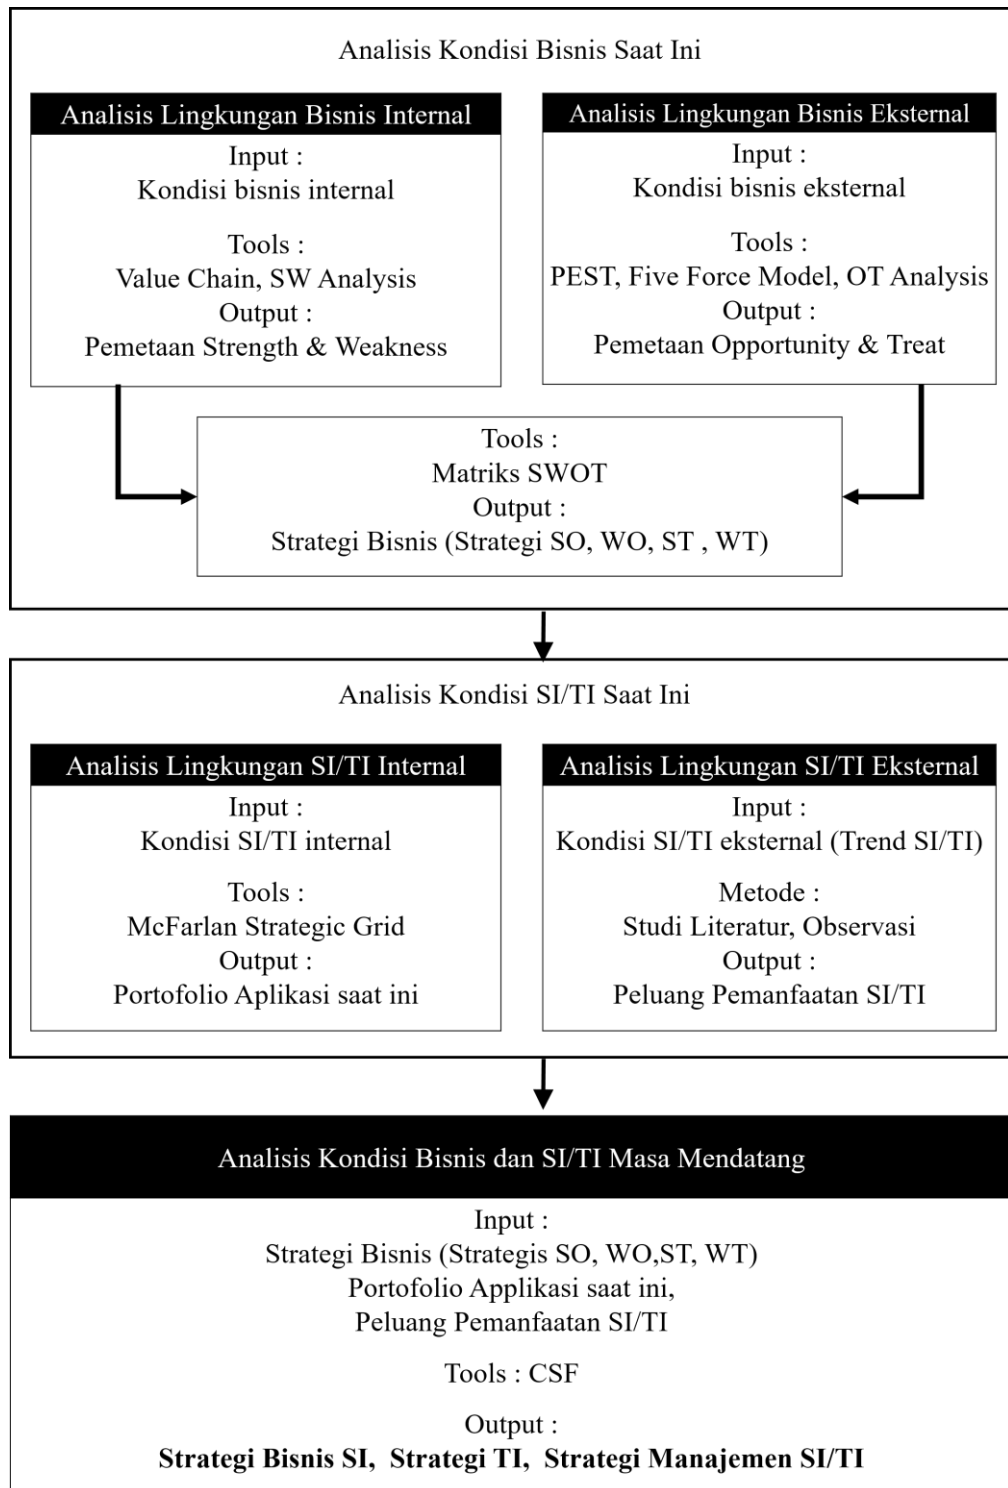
Analisis Kondisi Bisnis Saat Ini

Analisis Lingkungan Bisnis Internal

Input :
Kondisi bisnis internal

Tools :
Value Chain, SW Analysis
Output :
Pemetaan Strength & Weakness

Analisis Lingkungan Bisnis Eksternal

Input :
Kondisi bisnis eksternal

Tools :
PEST, Five Force Model, OT Analysis
Output :
Pemetaan Opportunity & Treat

Tools :
Matriks SWOT
Output :
Strategi Bisnis (Strategi SO, WO, ST , WT)

Analisis Kondisi SI/TI Saat Ini

Analisis Lingkungan SI/TI Internal

Input :
Kondisi SI/TI internal

Tools :
McFarlan Strategic Grid
Output :
Portofolio Aplikasi saat ini

Analisis Lingkungan SI/TI Eksternal

Input :
Kondisi SI/TI eksternal (Trend SI/TI)

Metode :
Studi Literatur, Observasi
Output :
Peluang Pemanfaatan SI/TI

Analisis Kondisi Bisnis dan SI/TI Masa Mendatang

Input :
Strategi Bisnis (Strategis SO, WO,ST, WT)
Portofolio Applikasi saat ini,
Peluang Pemanfaatan SI/TI

Tools : CSF

Output :
**Strategi Bisnis SI, Strategi TI, Strategi Manajemen SI/TI**